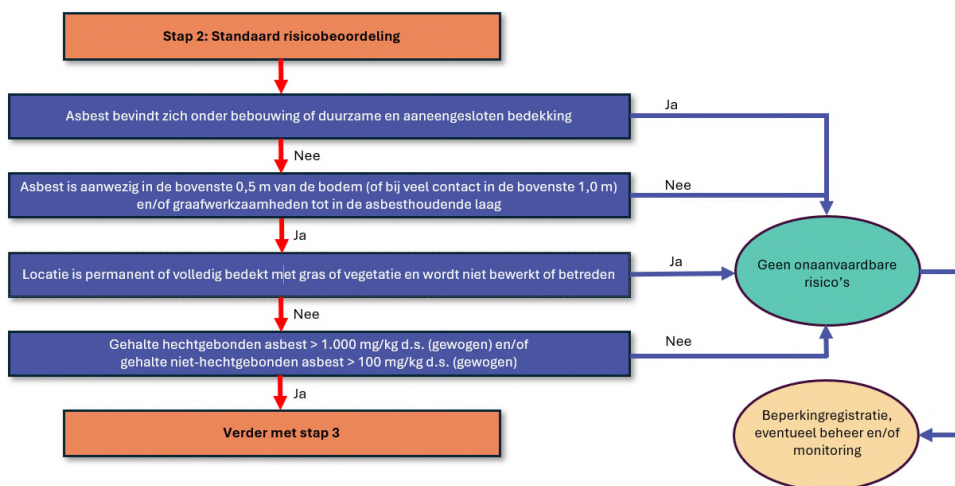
Stap 2: Standaard risicobeoordeling

Asbest bevindt zich onder bebouwing of duurzame en aaneengesloten bedekking

Ja

Nee

Asbest is aanwezig in de bovenste 0,5 m van de bodem (of bij veel contact in de bovenste 1,0 m) en/of graafwerkzaamheden tot in de asbesthoudende laag

Nee

Ja

Locatie is permanent of volledig bedekt met gras of vegetatie en wordt niet bewerkt of betreden

Ja

Geen onaanvaardbare risico's

Nee

Gehalte hechtgebonden asbest > 1.000 mg/kg d.s. (gewogen) en/of gehalte niet-hechtgebonden asbest > 100 mg/kg d.s. (gewogen)

Nee

Ja

Verder met stap 3

Beperkingregistratie, eventueel beheer en/of monitoring